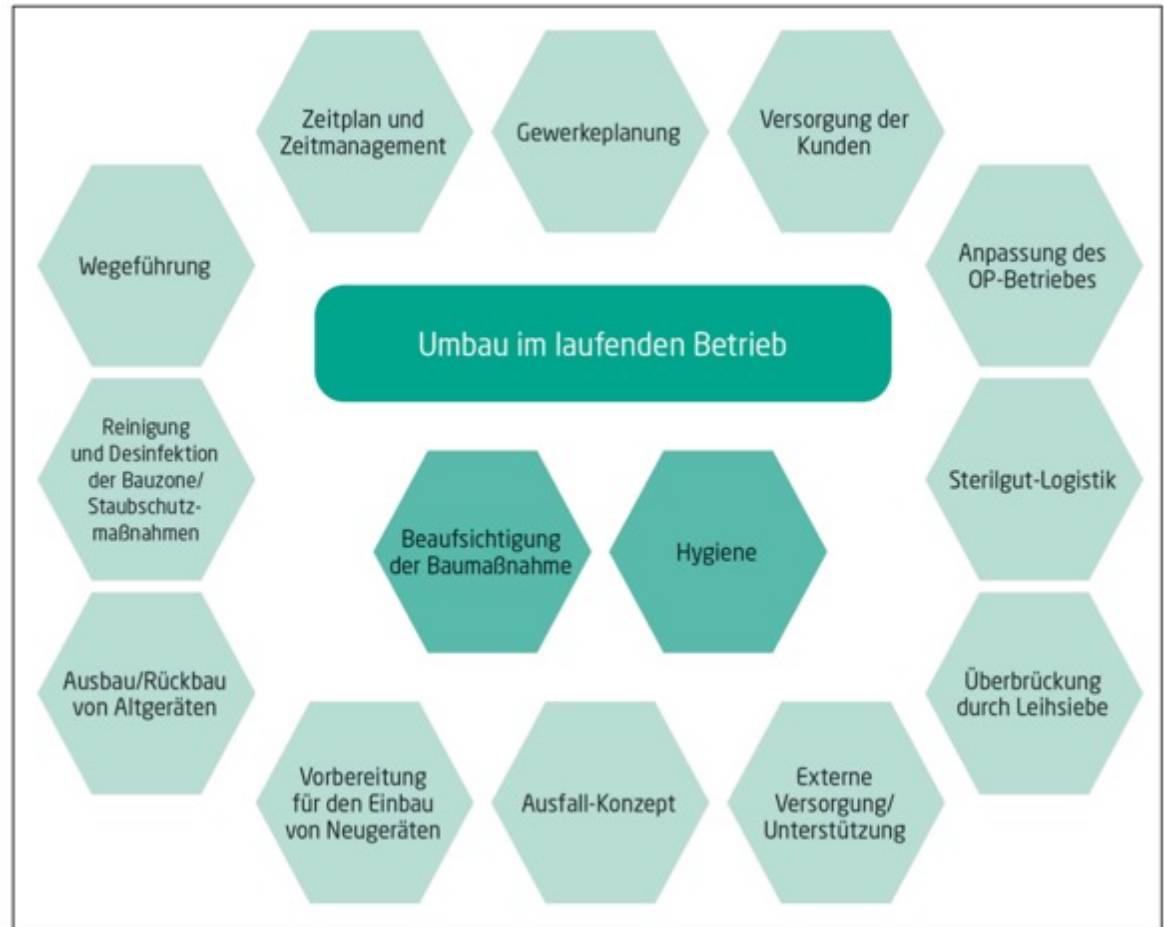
Zeitplan und Zeitmanagement

Gewerkeplanung

Versorgung der Kunden

Wegeführung

Anpassung des OP-Betriebes

Umbau im laufenden Betrieb

Reinigung und Desinfektion der Bauzone/ Staubschutzmaßnahmen

Beaufsichtigung der Baumaßnahme

Hygiene

Sterilgut-Logistik

Ausbau/Rückbau von Altgeräten

Überbrückung durch Leihsiebe

Vorbereitung für den Einbau von Neugeräten

Ausfall-Konzept

Externe Versorgung/ Unterstützung